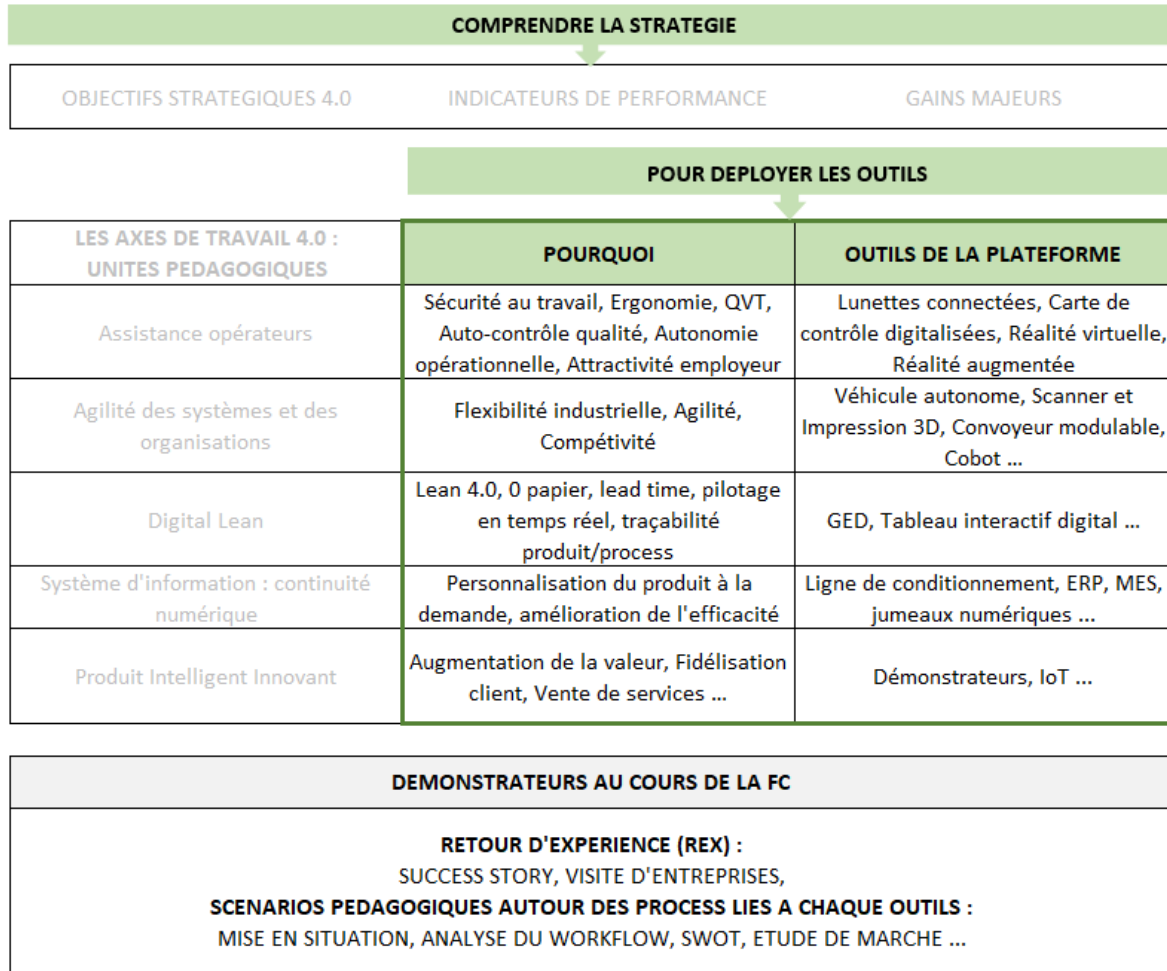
COMPRENDRE LA STRATEGIE

OBJECTIFS STRATEGIQUES 4.0 | INDICATEURS DE PERFORMANCE | GAINS MAJEURS

POUR DEPLOYER LES OUTILS

| LES AXES DE TRAVAIL 4.0 : UNITES PEDAGOGIQUES | POURQUOI | OUTILS DE LA PLATEFORME |
|---|---|---|
| Assistance opérateurs | Sécurité au travail, Ergonomie, QVT, Auto-contrôle qualité, Autonomie opérationnelle, Attractivité employeur | Lunettes connectées, Carte de contrôle digitalisées, Réalité virtuelle, Réalité augmentée |
| Agilité des systèmes et des organisations | Flexibilité industrielle, Agilité, Compétitivité | Véhicule autonome, Scanner et Impression 3D, Convoyeur modulable, Cobot ... |
| Digital Lean | Lean 4.0, 0 papier, lead time, pilotage en temps réel, traçabilité produit/process | GED, Tableau interactif digital ... |
| Système d'information : continuité numérique | Personnalisation du produit à la demande, amélioration de l'efficacité | Ligne de conditionnement, ERP, MES, jumeaux numériques ... |
| Produit Intelligent Innovant | Augmentation de la valeur, Fidélisation client, Vente de services ... | Démonstrateurs, IoT ... |

DEMONSTRATEURS AU COURS DE LA FC

RETOUR D'EXPERIENCE (REX) :
SUCCESS STORY, VISITE D'ENTREPRISES,
SCENARIOS PEDAGOGIQUES AUTOUR DES PROCESS LIES A CHAQUE OUTILS :
MISE EN SITUATION, ANALYSE DU WORKFLOW, SWOT, ETUDE DE MARCHE ...